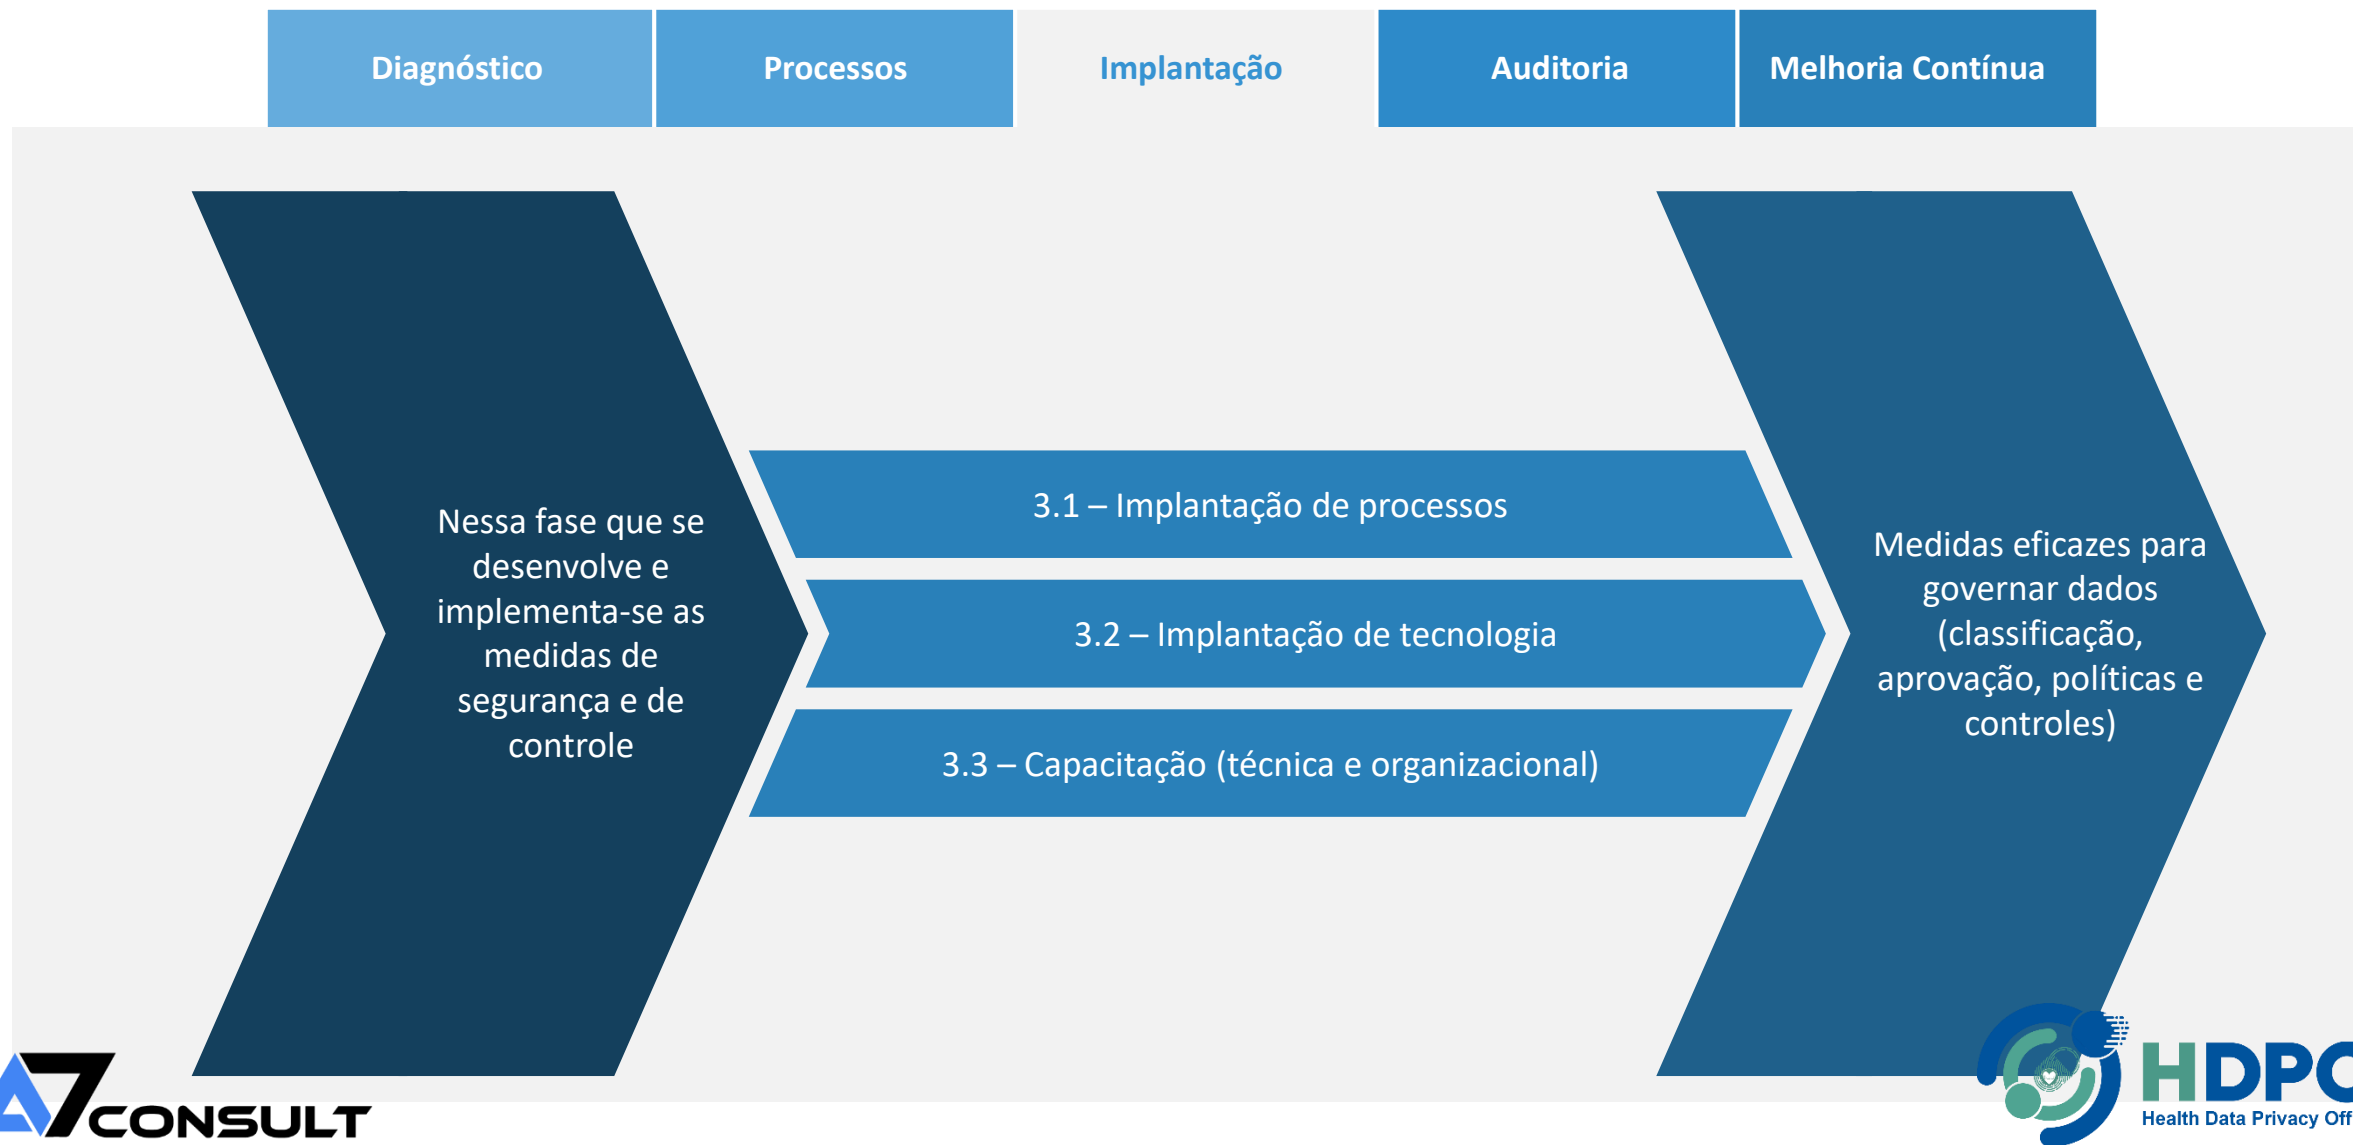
Diagnóstico Processos Implantação Auditoria Melhoria Contínua

Nessa fase que se desenvolve e implementa-se as medidas de segurança e de controle

3.1 – Implantação de processos

3.2 – Implantação de tecnologia

3.3 – Capacitação (técnica e organizacional)

Medidas eficazes para governar dados (classificação, aprovação, políticas e controles)

A7CONSULT

HDPC
Health Data Privacy Off